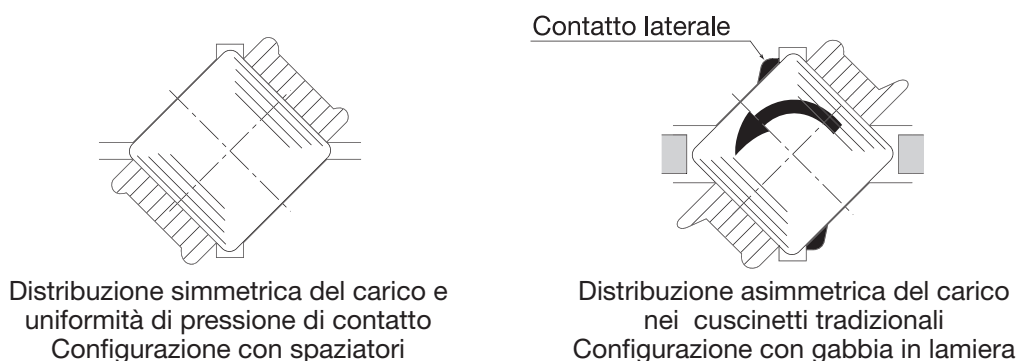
Contatto laterale

Distribuzione simmetrica del carico e uniformità di pressione di contatto
Configurazione con spaziatori

Distribuzione asimmetrica del carico nei cuscinetti tradizionali
Configurazione con gabbia in lamiera